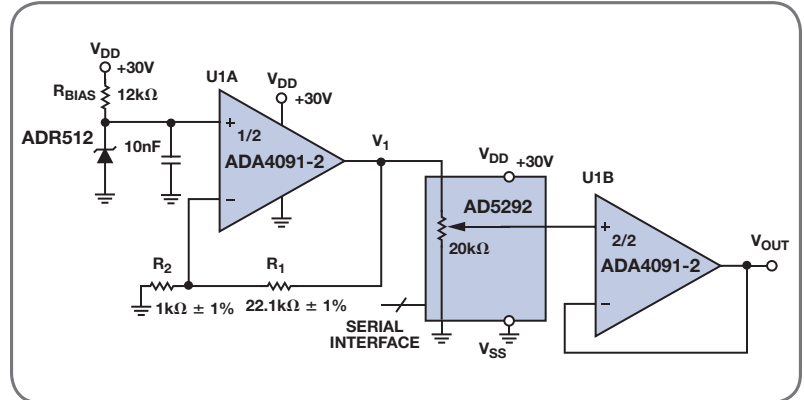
$V_{DD}$
+30V
$R_{BIAS}$ 12kΩ
ADR512
10nF
U1A
$V_{DD}$
+30V
+
1/2
ADA4091-2
–
$V_1$
$V_{DD}$ +30V
AD5292
20kΩ
U1B
+
2/2
ADA4091-2
–
$V_{OUT}$
$R_2$
1kΩ ± 1%
$R_1$
22.1kΩ ± 1%
SERIAL INTERFACE
$V_{SS}$